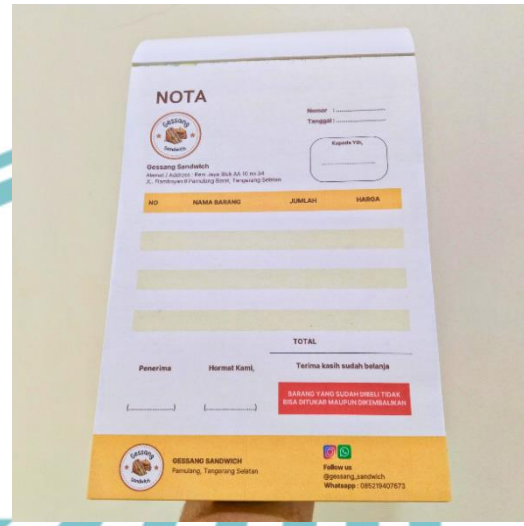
NOTA

Nomor : ..................
Tanggal : ..................

Gessang Sandwich

Kepada Yth,

Gessang Sandwich
Alamat / Address : Ikm Jaya Blok A5 10 no 34
Jl. Rembesyanti Pamulang Barat, Tangerang Selatan

| NO | NAMA BARANG | JUMLAH | HARGA |
|---|---|---|---|
| | | | |
| | | | |
| | | | |
| | | | |

TOTAL

Penerima

Hormat Kami,

Terima kasih sudah belanja

BARANG YANG SUDAH DIBELI TIDAK BISA DITUKAR MAUPUN DIKEMBALIKAN

(....................)

(....................)

Gessang Sandwich

GESSANG SANDWICH
Pamulang, Tangerang Selatan

Follow us
@gessang_sandwich
Whatsapp : 085219407873